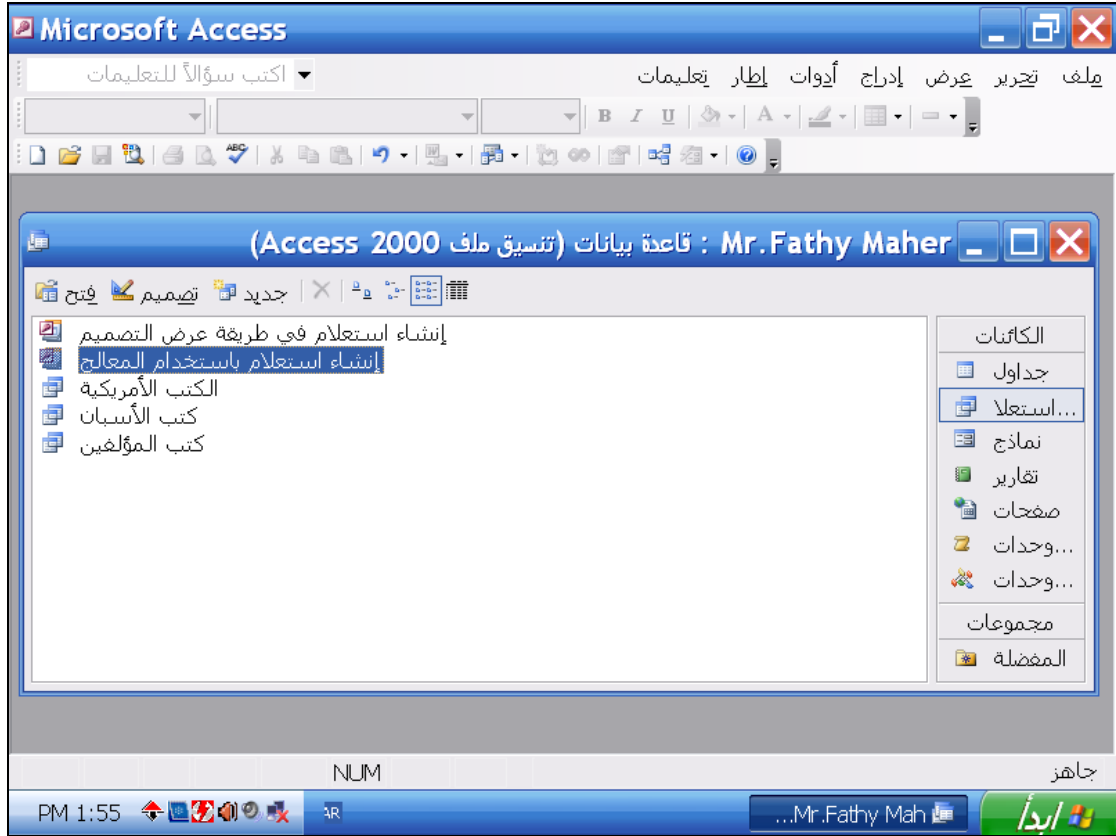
Microsoft Access

ملف تحرير عرض إدراج أدوات إطار تعليمات

اكتب سؤالاً للتعليمات

B I U A

Mr.Fathy Maher : قاعدة بيانات (تنسيق ملف Access 2000)

فتح تصميم جديد

الكائنات
جداول
استعلا...
نماذج
تقارير
صفحات
وحدات...
وحدات...
مجموعات
المفضلة

إنشاء استعلام في طريقة عرض التصميم
إنشاء استعلام باستخدام المعالج
الكتب الأمريكية
كتب الأسبان
كتب المؤلفين

جاهز
NUM

ابدأ
Mr.Fathy Mah...
AR
PM 1:55